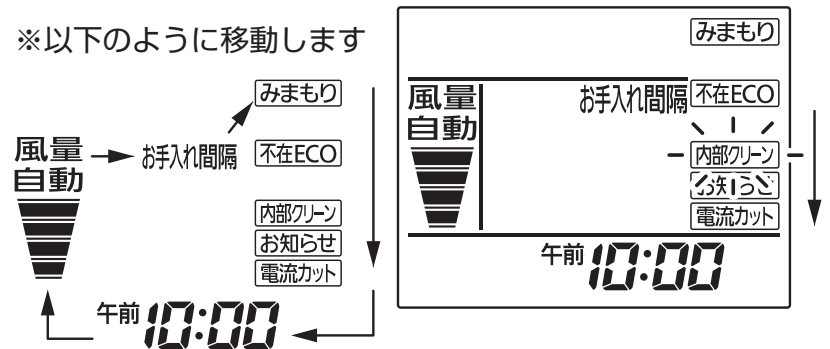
※以下のように移動します

風量
自動

お手入れ間隔

みまもり

不在ECO

内部クリーン

お知らせ

電流カット

午前 10:00

みまもり

風量
自動

お手入れ間隔

不在ECO

内部クリーン

お知らせ

電流カット

午前 10:00